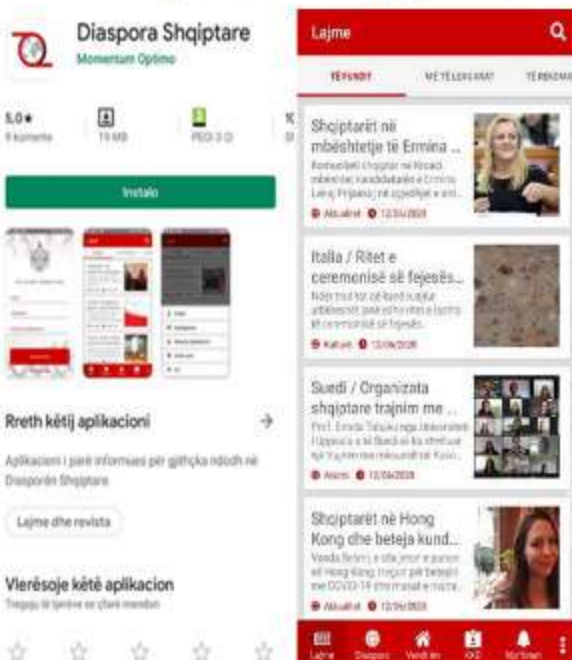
Diaspora Shqiptare
Momentum Optimo

5,0★
9 komente

19 MB

PEGI 3

Instalo

Rreth këtij aplikacioni →

Aplikacioni i parë informues për gjithçka ndodh në Diasporën Shqiptare

Lajme dhe revista

Vlerësoje këtë aplikacion
Tregoju të tjerëve se çfarë mendon

☆ ☆ ☆ ☆ ☆

Lajme

TË FUNDIT | MË TË LEXUARAT | TË REKOMA

Shqiptarët në mbështetje të Ermina ...
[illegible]
Aktualitet 12/06/2020

Italia / Ritet e ceremonisë së fejesës...
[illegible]
Kultura 12/06/2020

Suedi / Organizata shqiptare trajnim me ...
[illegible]
Arsimi 12/06/2020

Shqiptarët në Hong Kong dhe beteja kund...
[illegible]
Aktualitet 12/06/2020

Lajme | Diaspora | Vendi im | KKD | Njoftime